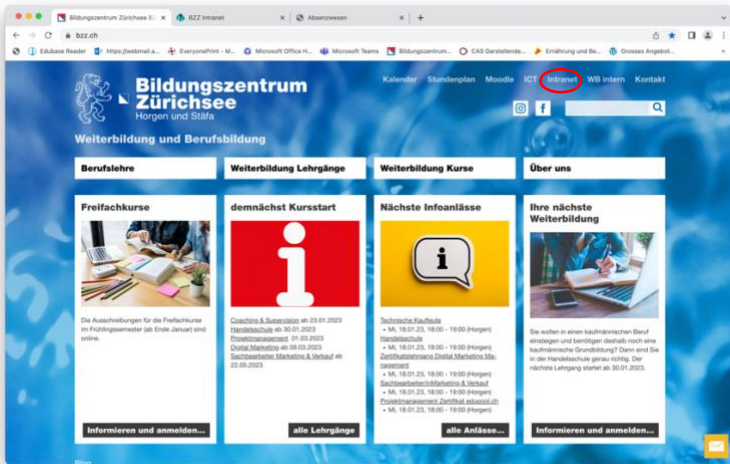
Bildungszentrum Zürichsee B | BZZ Intranet | Absenzwesen

bzz.ch

Edubase Reader | https://webmail.a... | EveryonePrint - M... | Microsoft Office H... | Microsoft Teams | Bildungszentrum... | CAS Darstellende... | Ernährung und Be... | Grosses Angebot...

Bildungszentrum Zürichsee
Horgen und Stäfa

Kalender Stundenplan Moodle ICT Intranet WB intern Kontakt

Weiterbildung und Berufsbildung

Berufslehre

Weiterbildung Lehrgänge

Weiterbildung Kurse

Über uns

Freifachkurse

Die Ausschreibungen für die Freifachkurse im Frühlingssemester (ab Ende Januar) sind online.

Informieren und anmelden...

demnächst Kursstart

Coaching & Supervision ab 23.01.2023
Handelsschule ab 30.01.2023
Projektmanagement 01.03.2023
Digital Marketing ab 09.03.2023
Sachbearbeiter Marketing & Verkauf ab 22.05.2023

alle Lehrgänge

Nächste Infoanlässe

Technische Kaufleute
• Mi, 18.01.23, 18:00 - 19:00 (Horgen)
Handelsschule
• Mi, 18.01.23, 18:00 - 19:00 (Horgen)
Zertifikatslehrgang Digital Marketing Management
• Mi, 18.01.23, 18:00 - 19:00 (Horgen)
Sachbearbeiter/in Marketing & Verkauf
• Mi, 18.01.23, 18:00 - 19:00 (Horgen)
Projektmanagement Zertifikat eduqua.ch
• Mi, 18.01.23, 18:00 - 19:00 (Horgen)

alle Anlässe...

Ihre nächste Weiterbildung

Sie wollen in einen kaufmännischen Beruf einsteigen und benötigen deshalb noch eine kaufmännische Grundbildung? Dann sind Sie in der Handelsschule genau richtig. Der nächste Lehrgang startet ab 30.01.2023.

Informieren und anmelden...

Blog